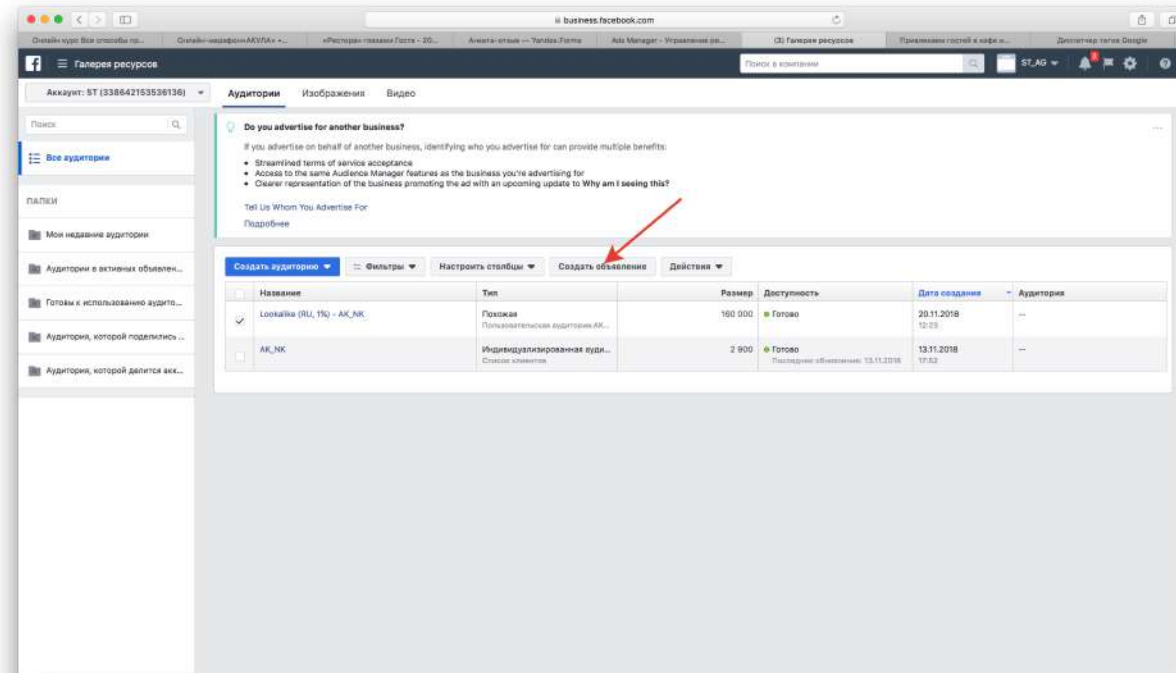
business.facebook.com

Онлайн-курс Все способы пр... | Онлайн-марафон«АКУЛА» -... | «Ресторан глазами Гостя - 20... | Анкета-отзыв — Yandex.Forms | Ads Manager - Управление ре... | (3) Галерея ресурсов | Привлекаем гостей в кафе и... | Диспетчер тегов Google

Галерея ресурсов

Поиск в компании

ST_AG

Аккаунт: ST (338642153536136)

Аудитории | Изображения | Видео

Поиск

Все аудитории

ПАПКИ

Мои недавние аудитории

Аудитории в активных объявлен...

Готовы к использованию аудито...

Аудитория, которой поделились ...

Аудитория, которой делится акк...

Do you advertise for another business?

If you advertise on behalf of another business, identifying who you advertise for can provide multiple benefits:

• Streamlined terms of service acceptance
• Access to the same Audience Manager features as the business you're advertising for
• Clearer representation of the business promoting the ad with an upcoming update to Why am I seeing this?

Tell Us Whom You Advertise For

Подробнее

Создать аудиторию ▼ | Фильтры ▼ | Настроить столбцы ▼ | Создать объявление | Действия ▼

| | Название | Тип | Размер | Доступность | Дата создания | Аудитория |
|---|---|---|---|---|---|---|
| ✓ | Lookalike (RU, 1%) - AK_NK | Похожая Пользовательская аудитория:AK... | 160 000 | Готово | 20.11.2018 12:23 | -- |
| | AK_NK | Индивидуализированная ауди... Список клиентов | 2 900 | Готово Последнее обновление: 13.11.2018 | 13.11.2018 17:53 | -- |